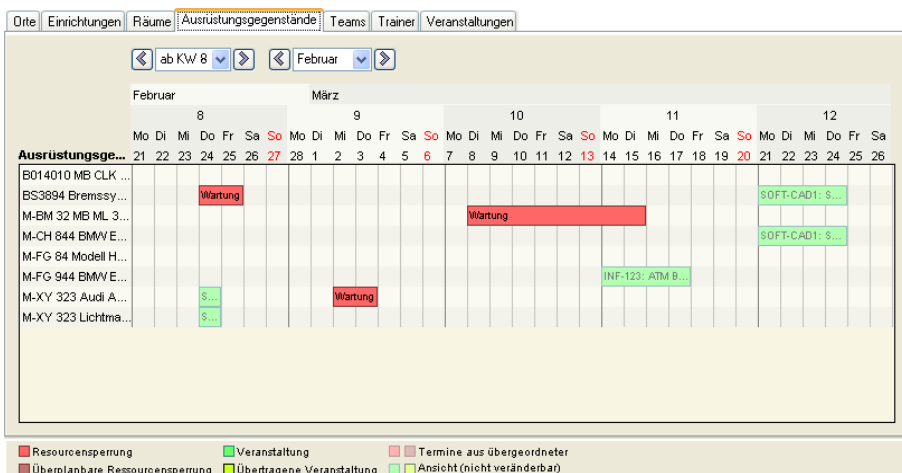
Orte | Einrichtungen | Räume | Ausrüstungsgegenstände | Teams | Trainer | Veranstaltungen

ab KW 8 | Februar

Februar | März

| | 8 | | | | | | | 9 | | | | | | | 10 | | | | | | | 11 | | | | | | | 12 | | | | | |
|---|---|---|---|---|---|---|---|---|---|---|---|---|---|---|---|---|---|---|---|---|---|---|---|---|---|---|---|---|---|---|---|---|---|---|---|
| | Mo | Di | Mi | Do | Fr | Sa | So | Mo | Di | Mi | Do | Fr | Sa | So | Mo | Di | Mi | Do | Fr | Sa | So | Mo | Di | Mi | Do | Fr | Sa | So | Mo | Di | Mi | Do | Fr | Sa |
| Ausrüstungsge... | 21 | 22 | 23 | 24 | 25 | 26 | 27 | 28 | 1 | 2 | 3 | 4 | 5 | 6 | 7 | 8 | 9 | 10 | 11 | 12 | 13 | 14 | 15 | 16 | 17 | 18 | 19 | 20 | 21 | 22 | 23 | 24 | 25 | 26 |

B014010 MB CLK ...
BS3894 Bremssy... Wartung SOFT-CAD1: S...
M-BM 32 MB ML 3... Wartung
M-CH 844 BMW E... SOFT-CAD1: S...
M-FG 84 Modell H...
M-FG 944 BMW E... INF-123: ATM B...
M-XY 323 Audi A... S... Wartung
M-XY 323 Lichtma... S...

Resourcensperrung
Überplanbare Ressourcensperrung
Veranstaltung
Übertragene Veranstaltung
Termine aus übergeordneter
Ansicht (nicht veränderbar)